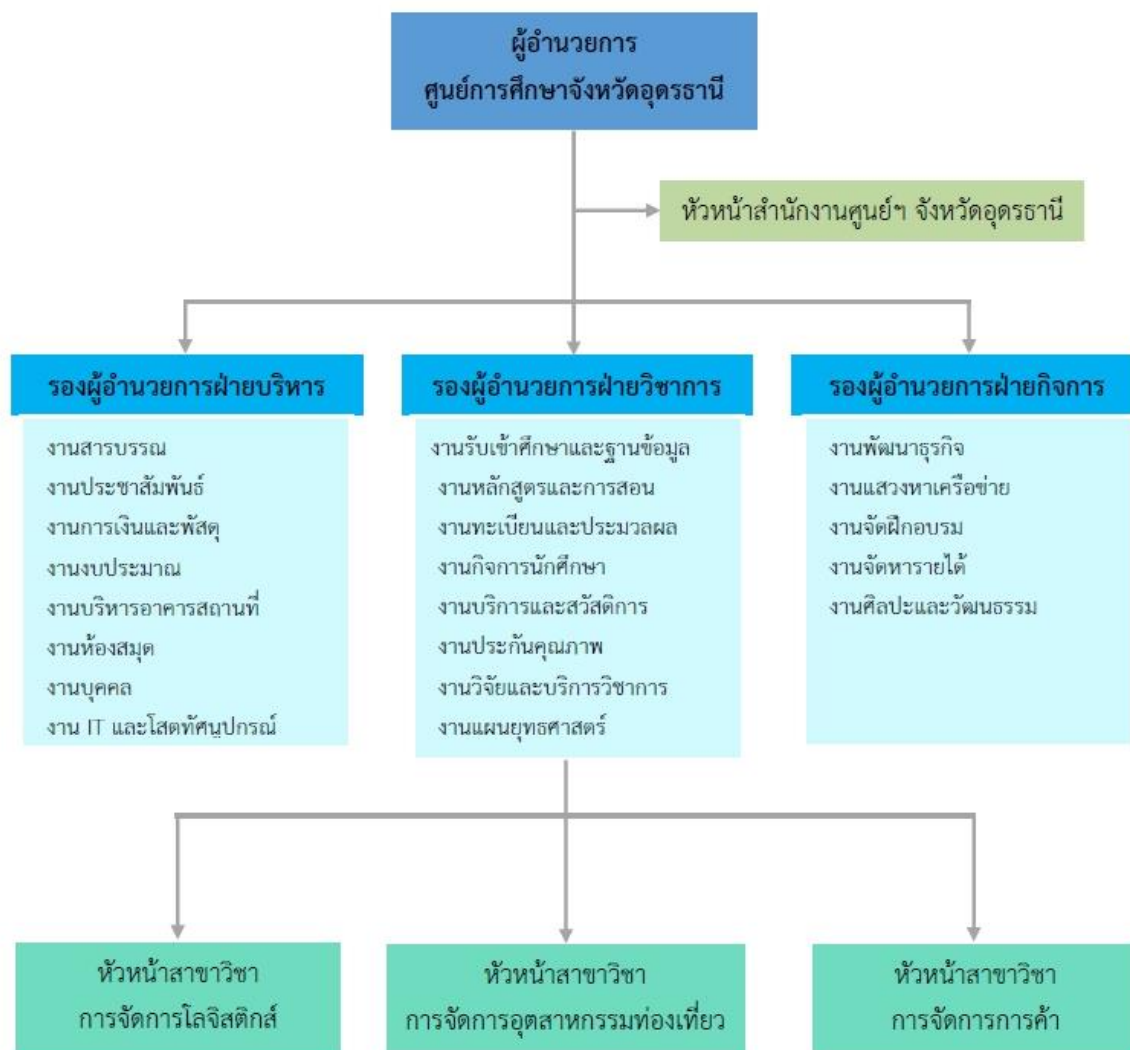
ผู้อำนวยการ
ศูนย์การศึกษาจังหวัดอุดรธานี

หัวหน้าสำนักงานศูนย์ฯ จังหวัดอุดรธานี

รองผู้อำนวยการฝ่ายบริหาร

งานสารบรรณ
งานประชาสัมพันธ์
งานการเงินและพัสดุ
งานงบประมาณ
งานบริหารอาคารสถานที่
งานห้องสมุด
งานบุคคล
งาน IT และโสตทัศนูปกรณ์

รองผู้อำนวยการฝ่ายวิชาการ

งานรับเข้าศึกษาและฐานข้อมูล
งานหลักสูตรและการสอน
งานทะเบียนและประมวลผล
งานกิจการนักศึกษา
งานบริการและสวัสดิการ
งานประกันคุณภาพ
งานวิจัยและบริการวิชาการ
งานแผนยุทธศาสตร์

รองผู้อำนวยการฝ่ายกิจการ

งานพัฒนาธุรกิจ
งานแสวงหาเครือข่าย
งานจัดฝึกอบรม
งานจัดหารายได้
งานศิลปะและวัฒนธรรม

หัวหน้าสาขาวิชา
การจัดการโลจิสติกส์

หัวหน้าสาขาวิชา
การจัดการอุตสาหกรรมท่องเที่ยว

หัวหน้าสาขาวิชา
การจัดการการค้า